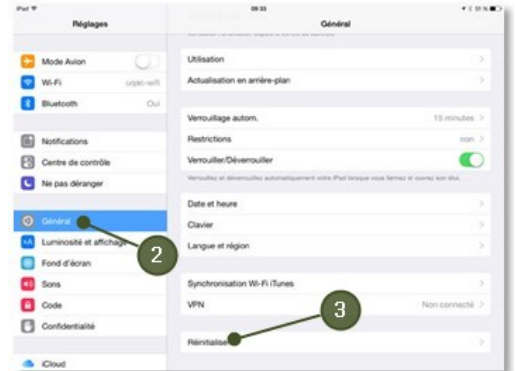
iPad
09:33
51 %
Réglages
Général
Mode Avion
Wi-Fi
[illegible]
Bluetooth
Oui
Notifications
Centre de contrôle
Ne pas déranger
Général
2
Luminosité et affichage
Fond d'écran
Sons
Code
Confidentialité
iCloud
Utilisation
Actualisation en arrière-plan
Verrouillage autom.
15 minutes
Restrictions
non
Verrouiller/Déverrouiller
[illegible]
Date et heure
Clavier
Langue et région
Synchronisation Wi-Fi iTunes
VPN
Non connecté
3
Réinitialiser